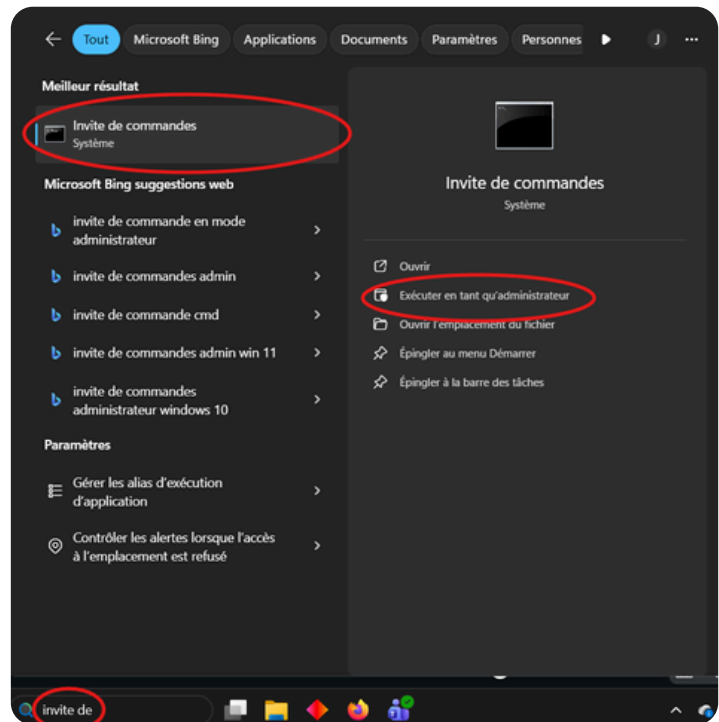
Tout
Microsoft Bing
Applications
Documents
Paramètres
Personnes
J
...

Meilleur résultat

Invite de commandes
Système

Microsoft Bing suggestions web

invite de commande en mode administrateur

invite de commandes admin

invite de commande cmd

invite de commandes admin win 11

invite de commandes administrateur windows 10

Paramètres

Gérer les alias d'exécution d'application

Contrôler les alertes lorsque l'accès à l'emplacement est refusé

Invite de commandes
Système

Ouvrir
Exécuter en tant qu'administrateur
Ouvrir l'emplacement du fichier
Épingler au menu Démarrer
Épingler à la barre des tâches

invite de